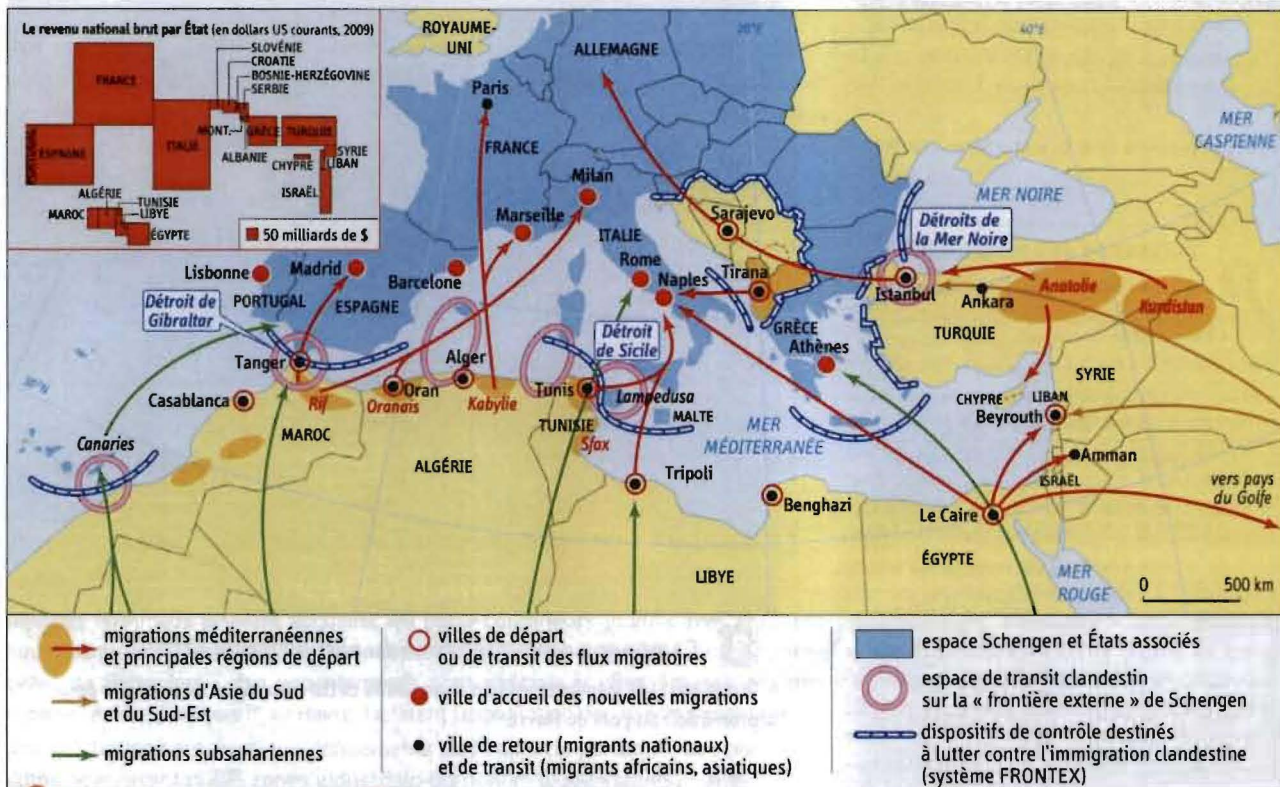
Le revenu national brut par État (en dollars US courants, 2009)

FRANCE
ESPAGNE
PORTUGAL
ITALIE
SLOVÉNIE
CROATIE
BOSNIE-HERZÉGOVINE
SERBIE
MONT.
GRÈCE
TURQUIE
ALBANIE
SYRIE
LIBAN
CHYPRE
ISRAËL
ALGÉRIE
TUNISIE
MAROC
LIBYE
ÉGYPTE
50 milliards de $

ROYAUME-UNI
ALLEMAGNE
20°E
40°E
MER CASPIENNE
Paris
FRANCE
Milan
MER NOIRE
Sarajevo
Détroits de la Mer Noire
Marseille
ITALIE
Rome
Naples
Tirana
Istanbul
Ankara
Anatolie
Kurdistan
Lisbonne
Madrid
Barcelone
PORTUGAL
ESPAGNE
Détroit de Gibraltar
GRÈCE
Athènes
TURQUIE
Détroit de Sicile
Tanger
Alger
Oran
Tunis
Lampedusa
Casablanca
Rif
Oranais
Kabylie
MALTE
TUNISIE
Sfax
CHYPRE
LIBAN
SYRIE
Beyrouth
Canaries
MAROC
MER MÉDITERRANÉE
ALGÉRIE
Amman
Tripoli
ISRAËL
vers pays du Golfe
Benghazi
Le Caire
LIBYE
ÉGYPTE
MER ROUGE
0
500 km

migrations méditerranéennes et principales régions de départ
migrations d'Asie du Sud et du Sud-Est
migrations subsahariennes
villes de départ ou de transit des flux migratoires
ville d'accueil des nouvelles migrations
ville de retour (migrants nationaux) et de transit (migrants africains, asiatiques)
espace Schengen et États associés
espace de transit clandestin sur la « frontière externe » de Schengen
dispositifs de contrôle destinés à lutter contre l'immigration clandestine (système FRONTEX)